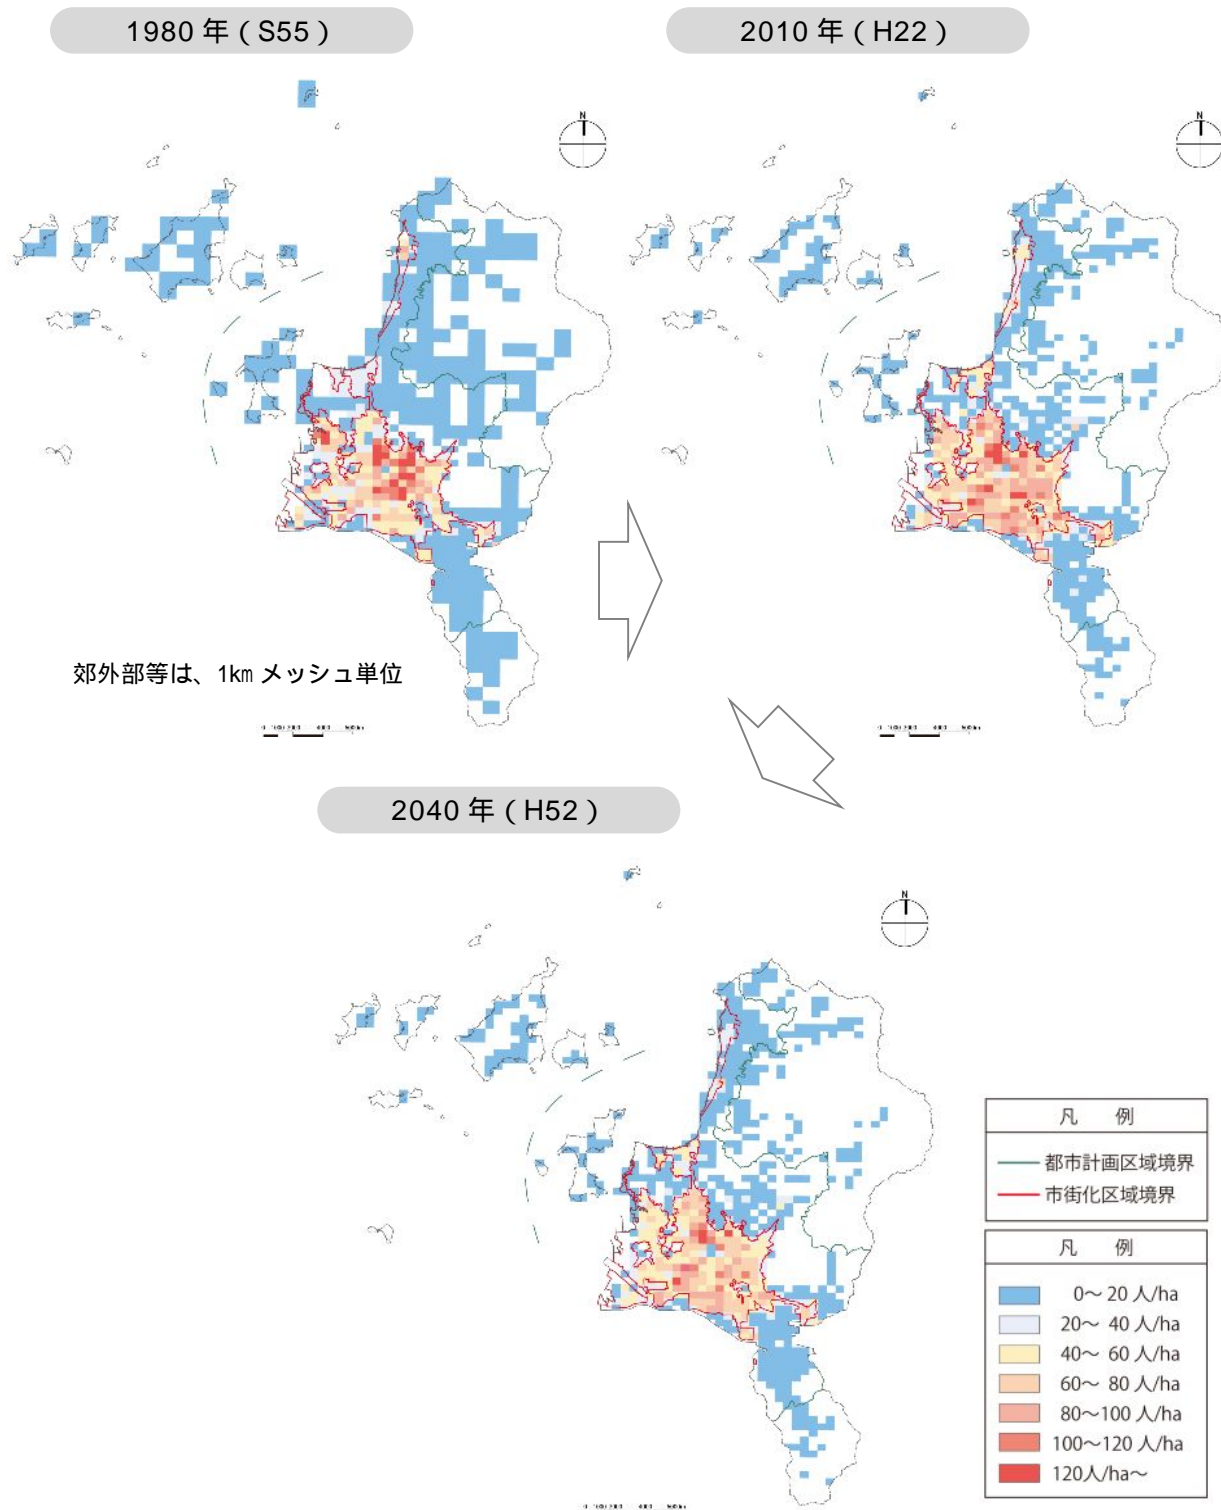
1980 年 ( S55 )

2010 年 ( H22 )

N

N

郊外部等は、1km メッシュ単位

2040 年 ( H52 )

N

凡　例

都市計画区域境界
市街化区域境界

凡　例

0～ 20 人/ha
20～ 40 人/ha
40～ 60 人/ha
60～ 80 人/ha
80～100 人/ha
100～120 人/ha
120人/ha～